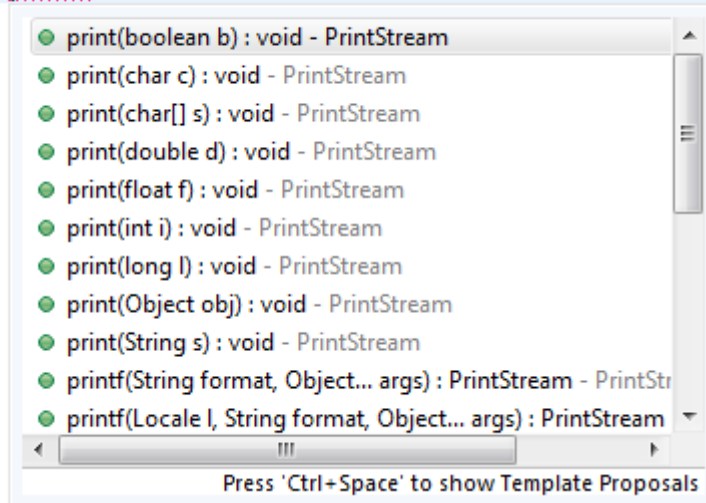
print(boolean b) : void - PrintStream
print(char c) : void - PrintStream
print(char[] s) : void - PrintStream
print(double d) : void - PrintStream
print(float f) : void - PrintStream
print(int i) : void - PrintStream
print(long l) : void - PrintStream
print(Object obj) : void - PrintStream
print(String s) : void - PrintStream
printf(String format, Object... args) : PrintStream - PrintStr
printf(Locale l, String format, Object... args) : PrintStream
Press 'Ctrl+Space' to show Template Proposals